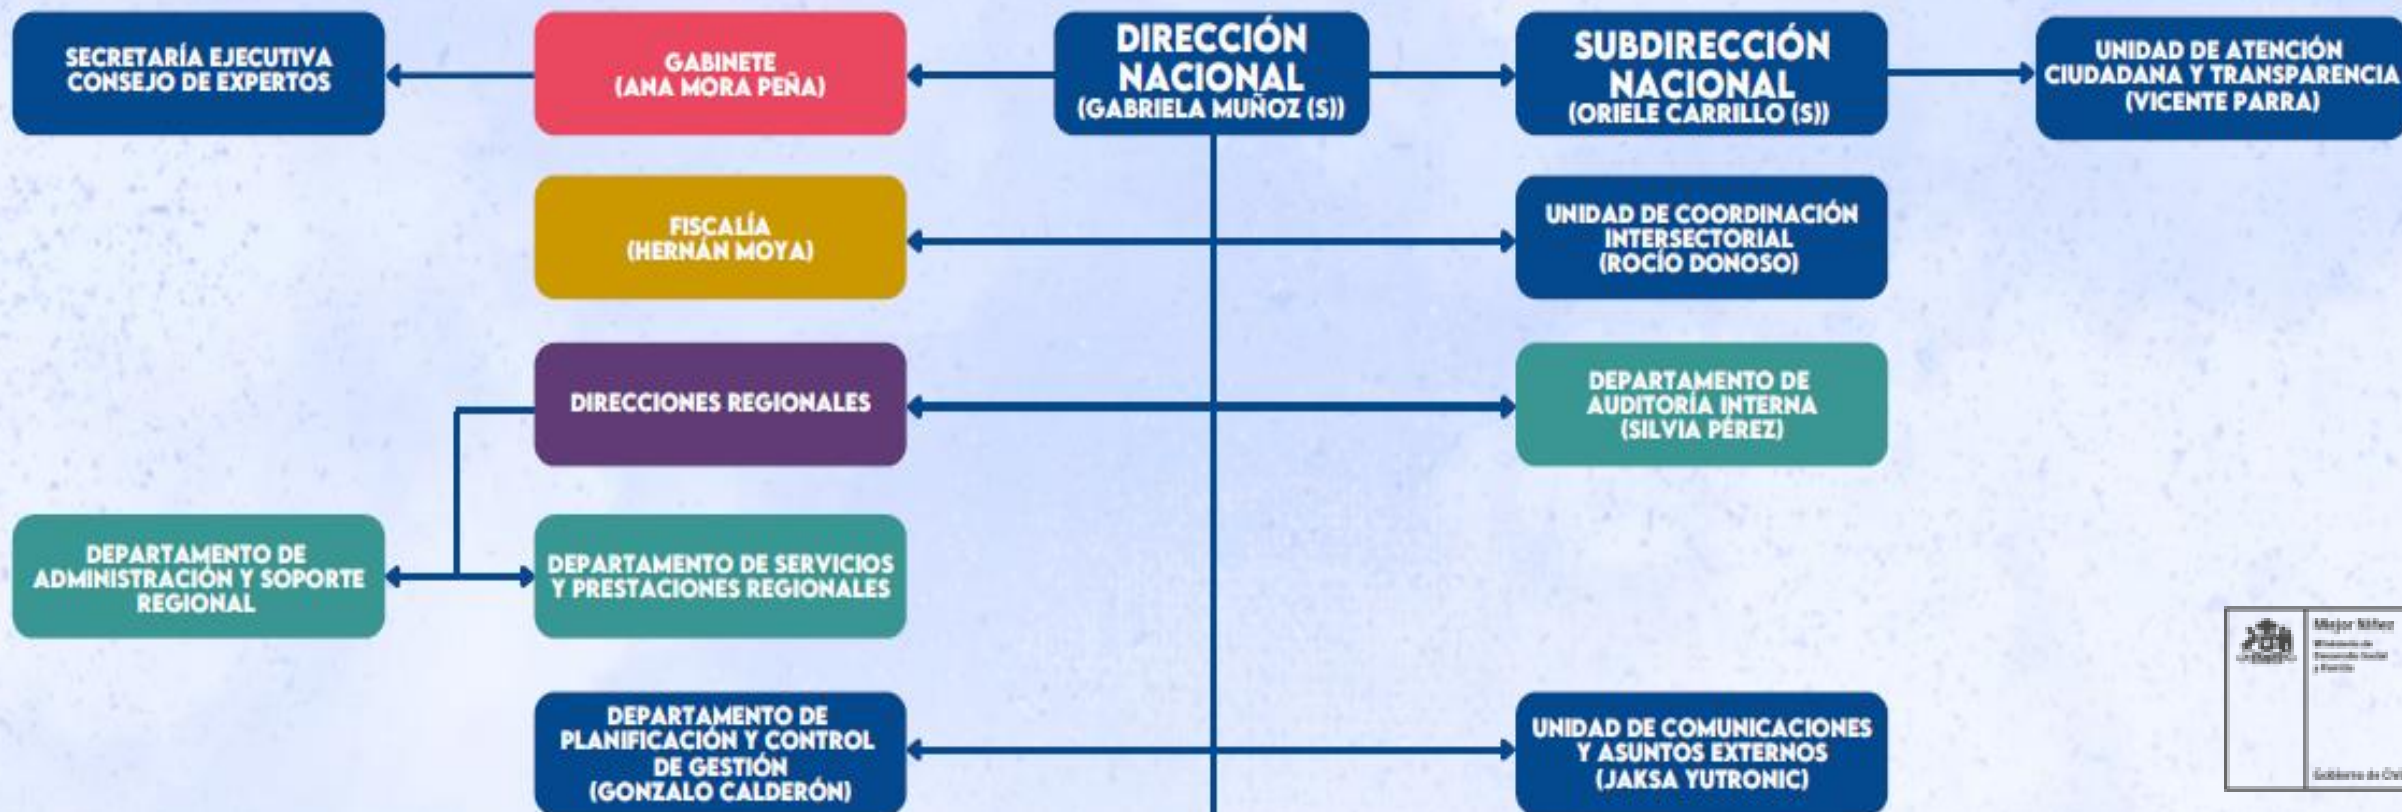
SECRETARÍA EJECUTIVA CONSEJO DE EXPERTOS

GABINETE (ANA MORA PEÑA)

DIRECCIÓN NACIONAL (GABRIELA MUÑOZ (S))

SUBDIRECCIÓN NACIONAL (ORIELE CARRILLO (S))

UNIDAD DE ATENCIÓN CIUDADANA Y TRANSPARENCIA (VICENTE PARRA)

FISCALÍA (HERNÁN MOYA)

UNIDAD DE COORDINACIÓN INTERSECTORIAL (ROCÍO DONOSO)

DIRECCIONES REGIONALES

DEPARTAMENTO DE AUDITORÍA INTERNA (SILVIA PÉREZ)

DEPARTAMENTO DE ADMINISTRACIÓN Y SOPORTE REGIONAL

DEPARTAMENTO DE SERVICIOS Y PRESTACIONES REGIONALES

DEPARTAMENTO DE PLANIFICACIÓN Y CONTROL DE GESTIÓN (GONZALO CALDERÓN)

UNIDAD DE COMUNICACIONES Y ASUNTOS EXTERNOS (JAKSA YUTRONIC)

Mejor Niñez
Ministerio de Desarrollo Social y Familia
Gobierno de Chi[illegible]